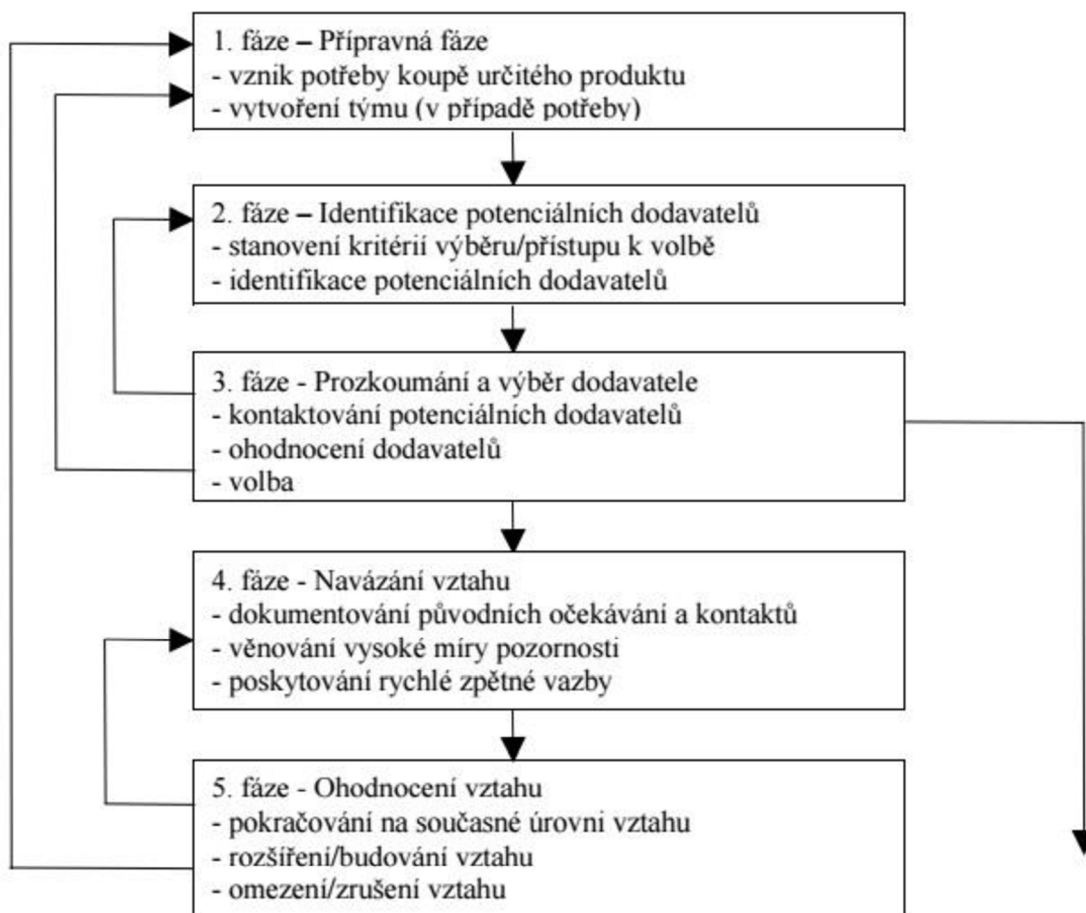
1. fáze – Přípravná fáze
- vznik potřeby koupě určitého produktu
- vytvoření týmu (v případě potřeby)

2. fáze – Identifikace potenciálních dodavatelů
- stanovení kritérií výběru/přístupu k volbě
- identifikace potenciálních dodavatelů

3. fáze - Prozkoumání a výběr dodavatele
- kontaktování potenciálních dodavatelů
- ohodnocení dodavatelů
- volba

4. fáze - Navázání vztahu
- dokumentování původních očekávání a kontaktů
- věnování vysoké míry pozornosti
- poskytování rychlé zpětné vazby

5. fáze - Ohodnocení vztahu
- pokračování na současné úrovni vztahu
- rozšíření/budování vztahu
- omezení/zrušení vztahu